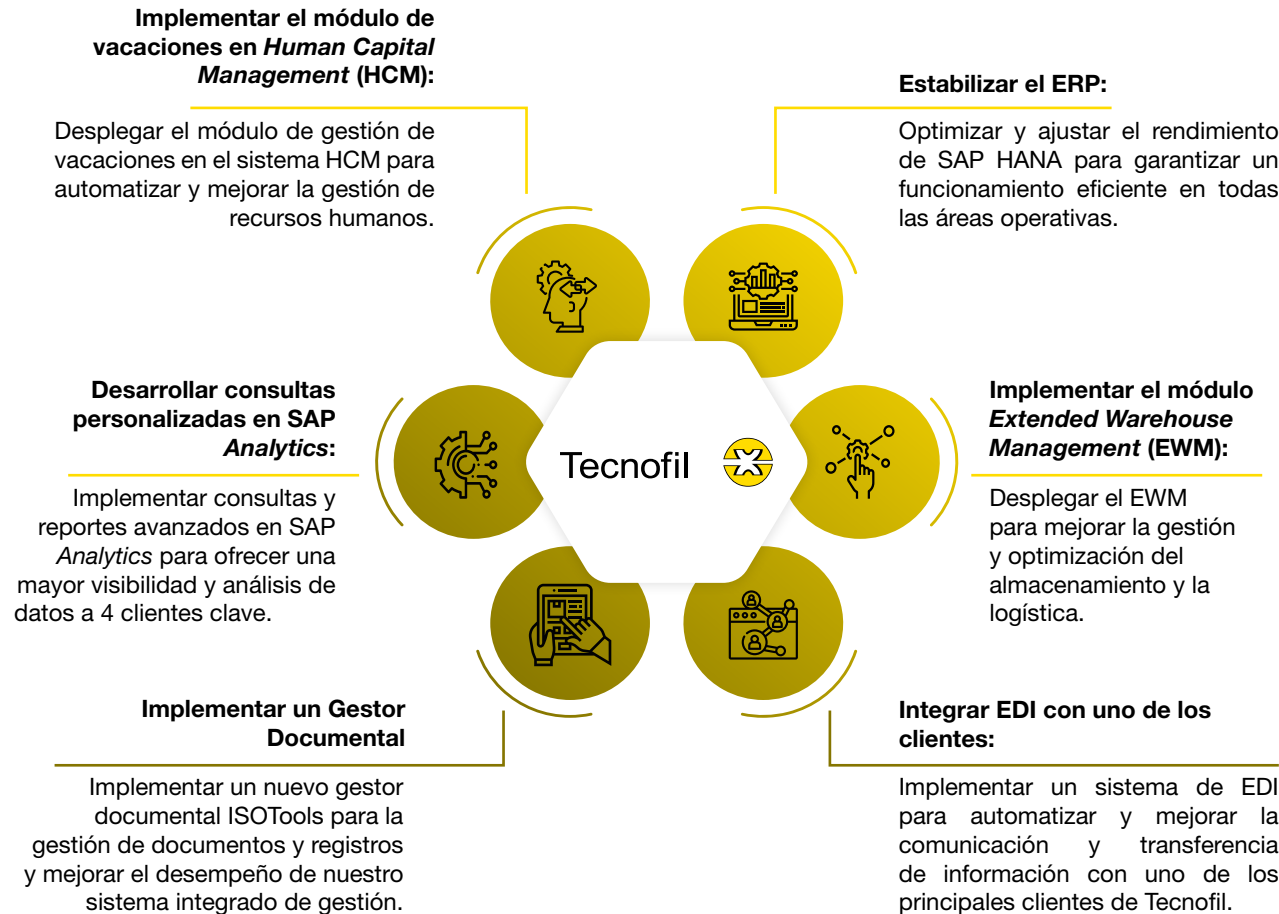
Implementar el módulo de vacaciones en *Human Capital Management* (HCM):

Desplegar el módulo de gestión de vacaciones en el sistema HCM para automatizar y mejorar la gestión de recursos humanos.

Estabilizar el ERP:

Optimizar y ajustar el rendimiento de SAP HANA para garantizar un funcionamiento eficiente en todas las áreas operativas.

Desarrollar consultas personalizadas en SAP *Analytics*:

Implementar consultas y reportes avanzados en SAP *Analytics* para ofrecer una mayor visibilidad y análisis de datos a 4 clientes clave.

Tecnofil

Implementar el módulo *Extended Warehouse Management* (EWM):

Desplegar el EWM para mejorar la gestión y optimización del almacenamiento y la logística.

Implementar un Gestor Documental

Implementar un nuevo gestor documental ISOTools para la gestión de documentos y registros y mejorar el desempeño de nuestro sistema integrado de gestión.

Integrar EDI con uno de los clientes:

Implementar un sistema de EDI para automatizar y mejorar la comunicación y transferencia de información con uno de los principales clientes de Tecnofil.